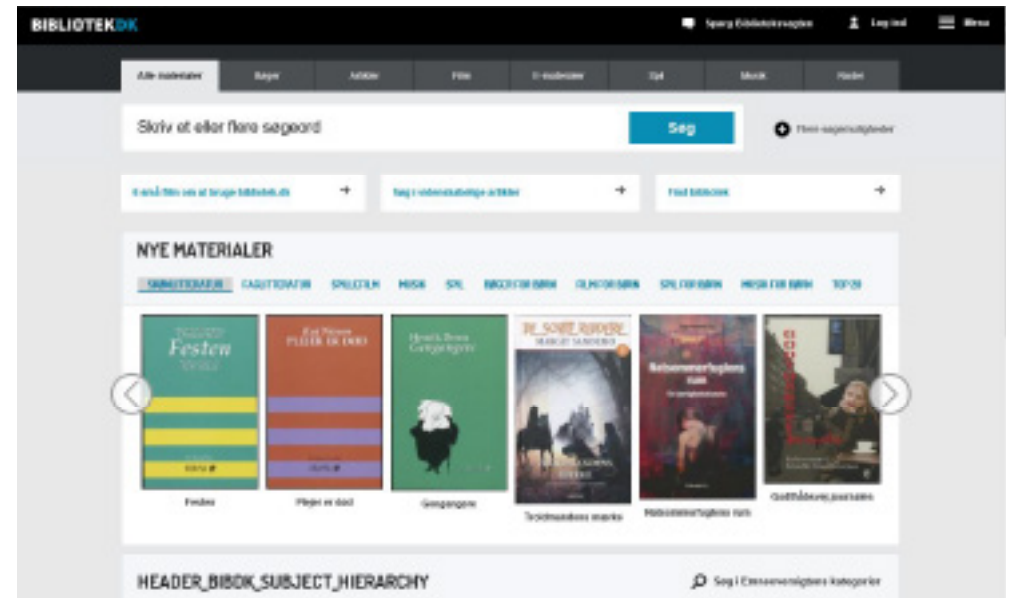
BIBLIOTEKDK

Spørg Biblioteksvagten

Log ind

Menu

Alle materialer

Bøger

Artikler

Film

E-medier

Spil

Musik

Noder

Skriv et eller flere søgeord

Søg

Flere søgemuligheder

Få svar på hvordan du bruger bibliotek.dk

Søg i videnskabelige artikler

Find bibliotek

NYE MATERIALER

SKØNLITTERATUR

FAGLITTERATUR

SPILLEFILM

MUSIK

SPIL

BØGER FOR BØRN

FILM FOR BØRN

SPIL FOR BØRN

MUSIK FOR BØRN

TOP 20

Festen

Plejer er død

Gengangere

Troldmandens mærke

Midsommernatsdrøm

Godthåbsvej journalen

HEADER_BIBDK_SUBJECT_HIERARCHY

Søg i Emneoversigtens kategorier